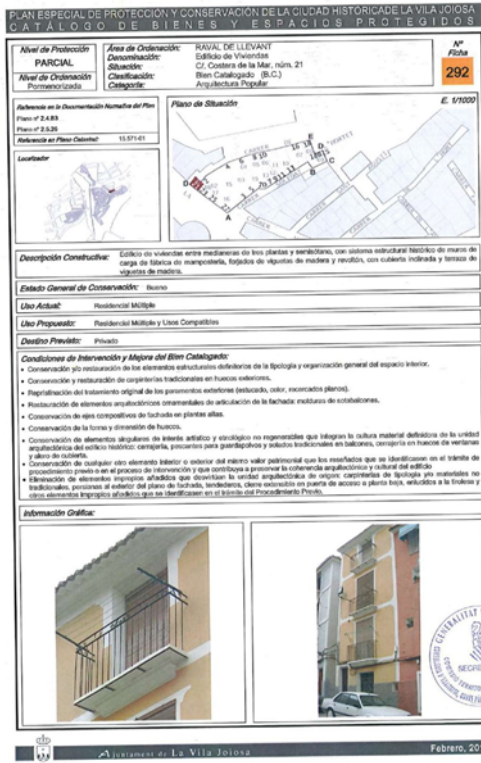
PLAN ESPECIAL DE PROTECCIÓN Y CONSERVACIÓN DE LA CIUDAD HISTÓRICA DE LA VILA JOIOSA
CATÁLOGO DE BIENES Y ESPACIOS PROTEGIDOS

| Nivel de Protección | Área de Ordenación: | RAVAL DE LLEVANT | Nº Ficha |
|---|---|---|---|
| PARCIAL | Denominación: | Edificio de Viviendas | 292 |
| Nivel de Ordenación | Situación: | C/. Costera de la Mar, núm. 21 | |
| Pormenorizada | Clasificación: | Bien Catalogado (B.C.) | |
| | Categoría: | Arquitectura Popular | |

Referencia en la Documentación Normativa del Plan
Plano nº 2.4.B3
Plano nº 2.5.26
Referencia en Plano Catastral: 15.571-01

Localizador

Plano de Situación
E. 1/1000

Descripción Constructiva: Edificio de viviendas entre medianeras de tres plantas y semisótano, con sistema estructural histórico de muros de carga de fábrica de mampostería, forjados de viguetas de madera y revoltón, con cubierta inclinada y terraza de viguetas de madera.

Estado General de Conservación: Bueno

Uso Actual: Residencial Múltiple

Uso Propuesto: Residencial Múltiple y Usos Compatibles

Destino Previsto: Privado

Condiciones de Intervención y Mejora del Bien Catalogado:
• Conservación y/o restauración de los elementos estructurales definitorios de la tipología y organización general del espacio interior.
• Conservación y restauración de carpinterías tradicionales en huecos exteriores.
• Reproducción del tratamiento original de los paramentos exteriores (estucado, color, recercados planos).
• Restauración de elementos arquitectónicos ornamentales de articulación de la fachada: molduras de sotabalcones.
• Conservación de ejes compositivos de fachada en plantas altas.
• Conservación de la forma y dimensión de huecos.
• Conservación de elementos singulares de interés artístico y etnológico no regenerables que integran la cultura material definidora de la unidad arquitectónica del edificio histórico: cerrajería, pecuarios para guardapolvos y soladas tradicionales en balcones, cerrajería en huecos de ventanas y alero de cubierta.
• Conservación de cualquier otro elemento interior o exterior del mismo valor patrimonial que los reseñados que se identificasen en el trámite de procedimiento previo o en el proceso de intervención y que contribuya a preservar la coherencia arquitectónica y cultural del edificio.
• Eliminación de elementos impropios añadidos que desvirtúan la unidad arquitectónica de origen: carpinterías de tipología y/o materiales no tradicionales, persianas al exterior del plano de fachada, tendederos, cierre extensible en puerta de acceso a planta baja, enlucidos a la fachada y otros elementos impropios añadidos que se identificasen en el trámite del Procedimiento Previo.

Información Gráfica:

Ajuntament de La Vila Joiosa
Febrero, 20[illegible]